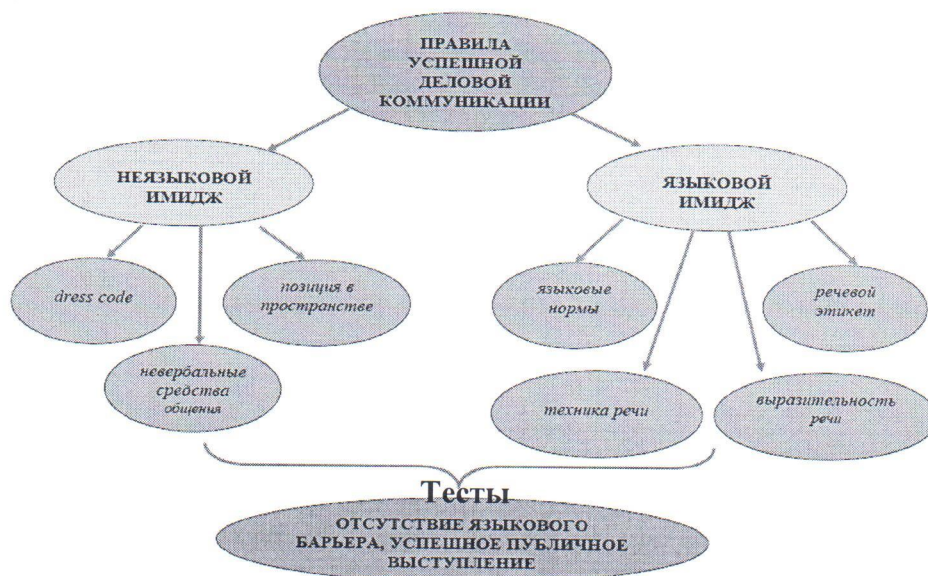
ПРАВИЛА УСПЕШНОЙ ДЕЛОВОЙ КОММУНИКАЦИИ

НЕЯЗЫКОВОЙ ИМИДЖ

ЯЗЫКОВОЙ ИМИДЖ

dress code

позиция в пространстве

невербальные средства общения

языковые нормы

речевой этикет

техника речи

выразительность речи

Тесты

ОТСУТСТВИЕ ЯЗЫКОВОГО БАРЬЕРА, УСПЕШНОЕ ПУБЛИЧНОЕ ВЫСТУПЛЕНИЕ